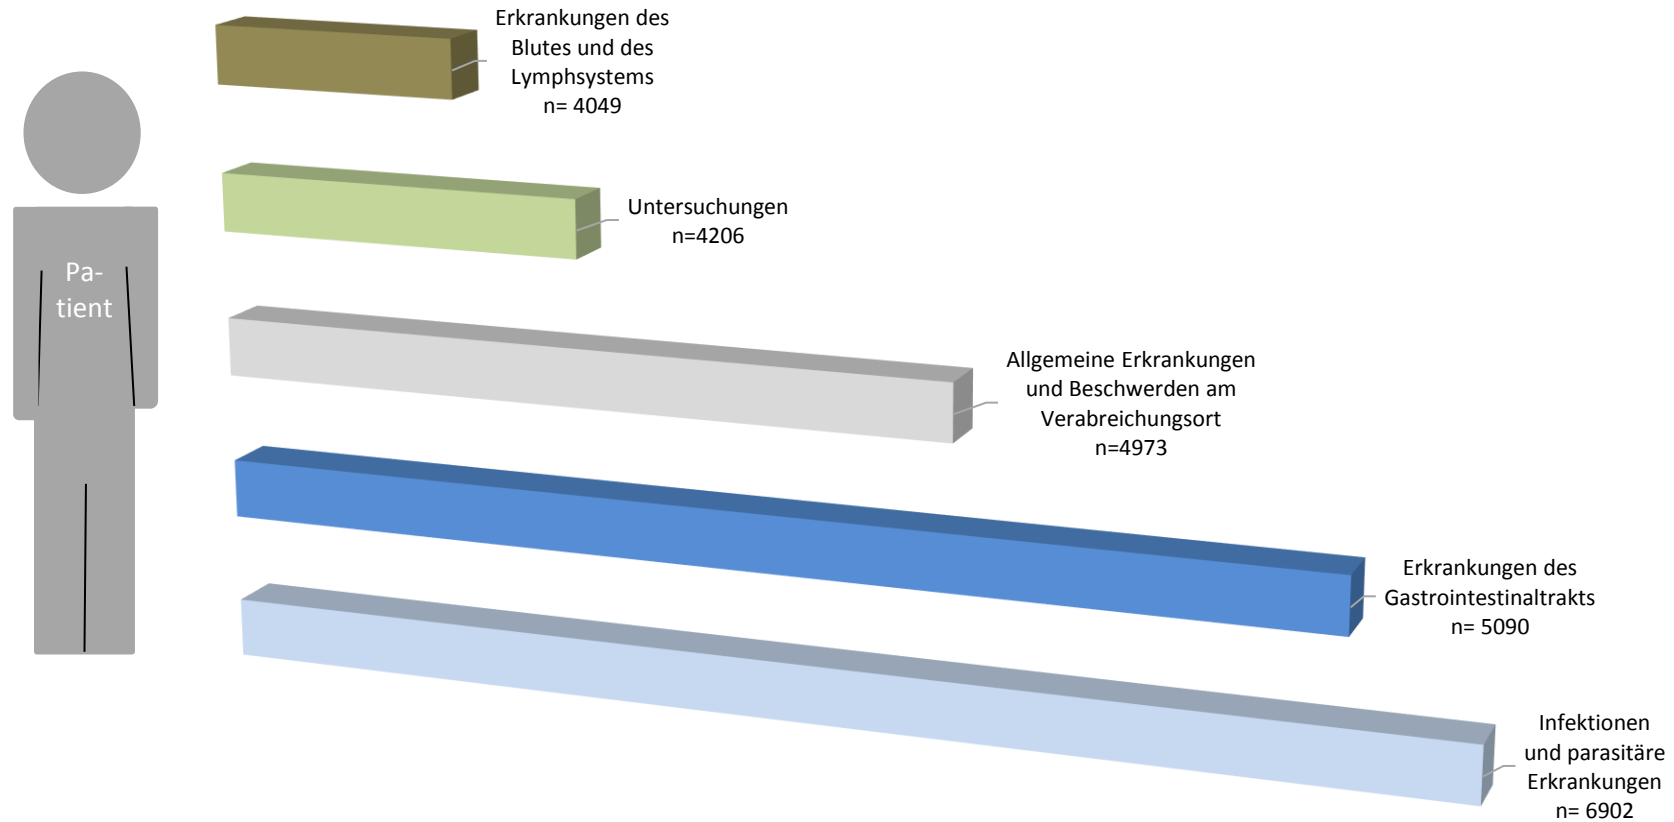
Pa-
tient

Erkrankungen des Blutes und des Lymphsystems
n= 4049

Untersuchungen
n=4206

Allgemeine Erkrankungen und Beschwerden am Verabreichungsort
n=4973

Erkrankungen des Gastrointestinaltrakts
n= 5090

Infektionen und parasitäre Erkrankungen
n= 6902